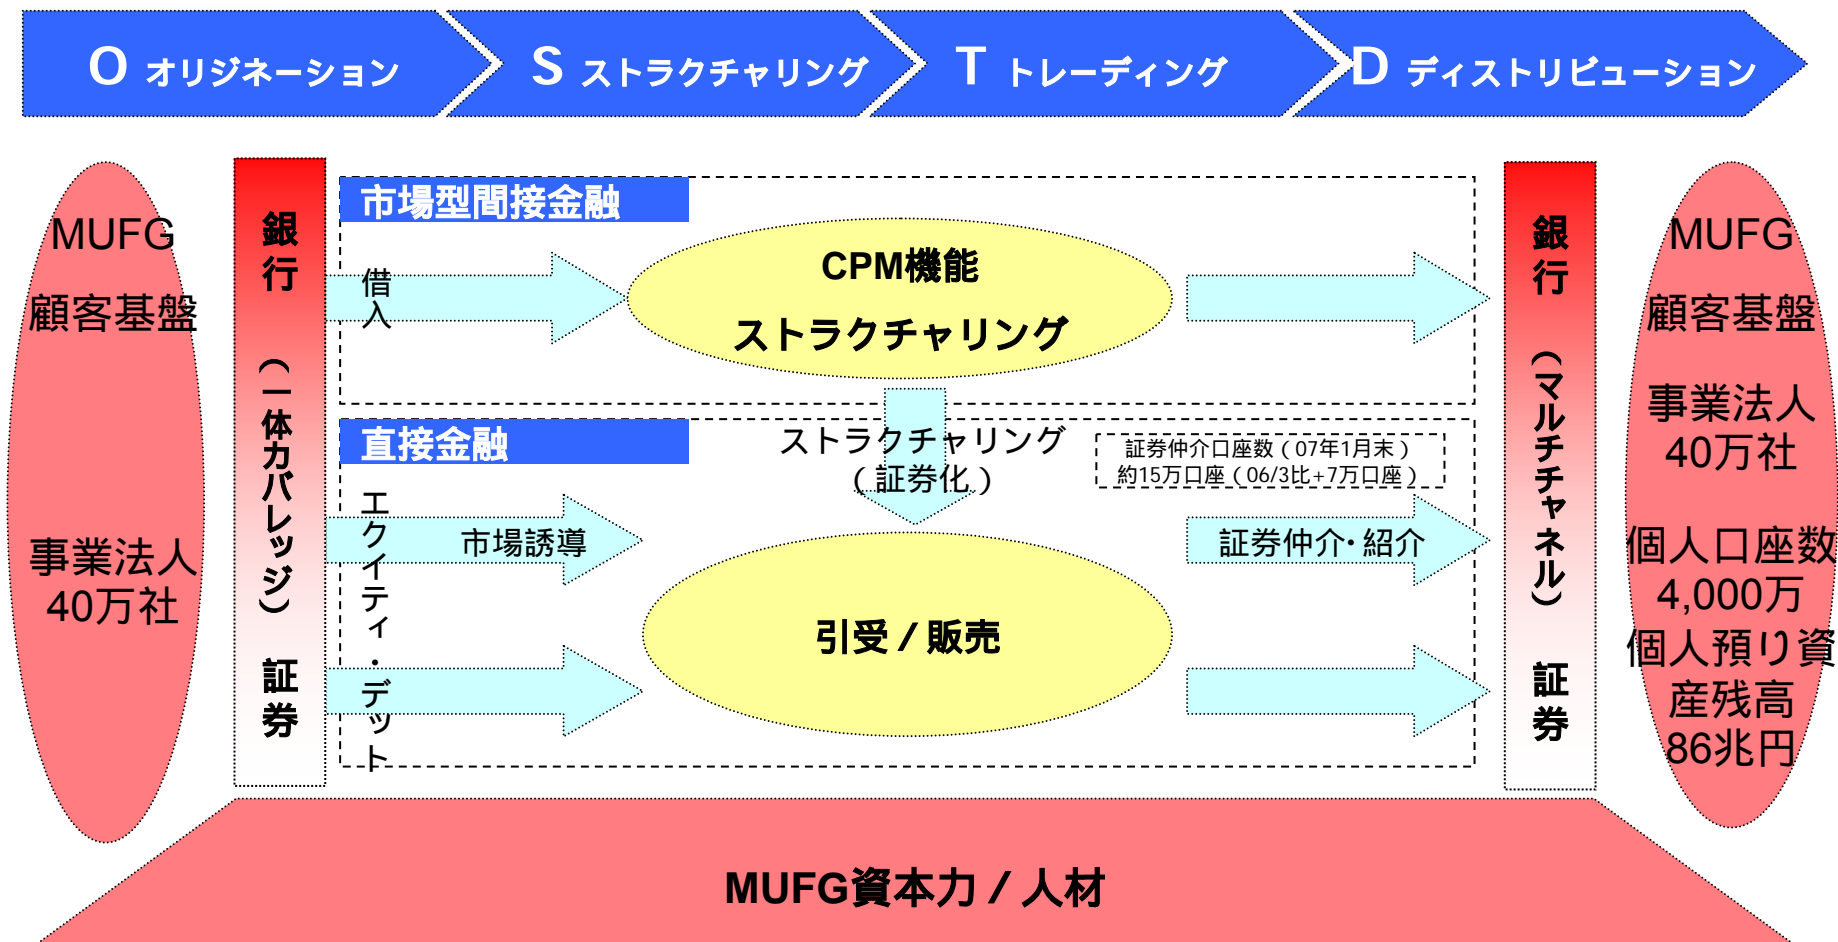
O オリジネーション

S ストラクチャリング

T トレーディング

D ディストリビューション

MUFG
顧客基盤

事業法人
40万社

銀行（一体カバレッジ）証券

市場型間接金融

借入

CPM機能

ストラクチャリング

ストラクチャリング
（証券化）

証券仲介口座数（07年1月末）
約15万口座（06/3比+7万口座）

直接金融

エクイティ・デット

市場誘導

証券仲介･紹介

引受／販売

銀行（マルチチャネル）証券

MUFG
顧客基盤

事業法人
40万社

個人口座数
4,000万

個人預り資
産残高
86兆円

MUFG資本力／人材